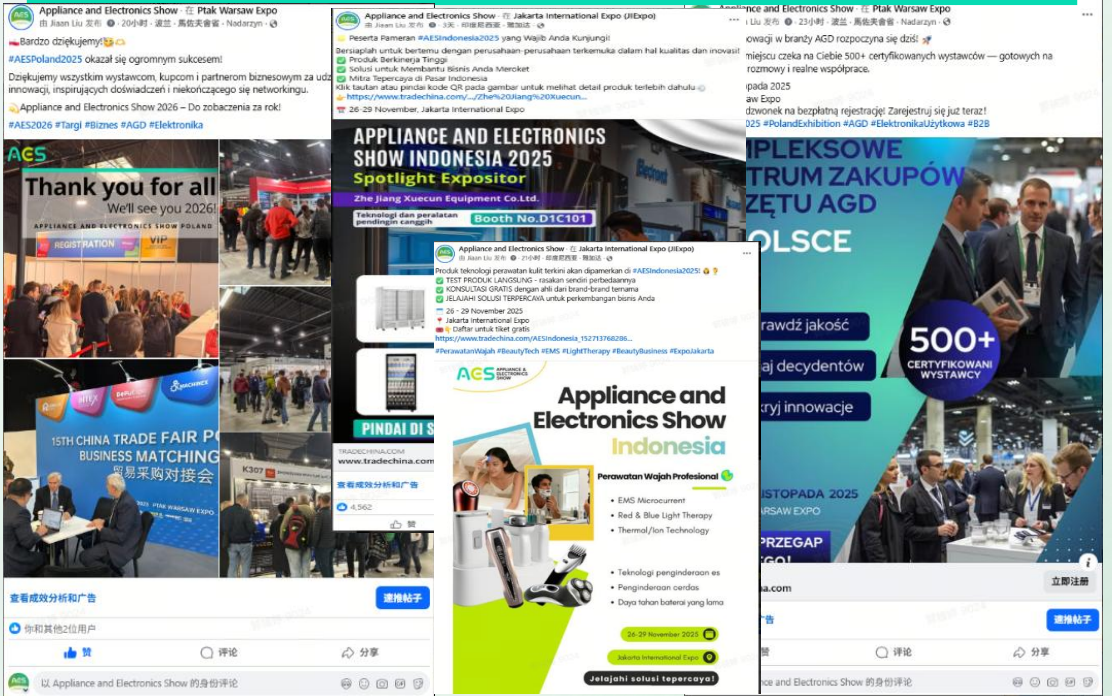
Appliance and Electronics Show · 在 Ptak Warsaw Expo
由 Jiaan Liu 发布 · 20小时 · 波兰 · 馬佐夫舍省 · Nadarzyn

Bardzo dziękujemy!

#AESPoland2025 okazał się ogromnym sukcesem!

Dziękujemy wszystkim wystawcom, kupcom i partnerom biznesowym za udz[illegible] innowacji, inspirujących doświadczeń i niekończącego się networkingu.

Appliance and Electronics Show 2026 – Do zobaczenia za rok!

#AES2026 #Targi #Biznes #AGD #Elektronika

AES
Thank you for all
We'll see you 2026!
APPLIANCE AND ELECTRONICS SHOW POLAND
REGISTRATION
VIP

15TH CHINA TRADE FAIR PO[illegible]
BUSINESS MATCHING
贸易采购对接会
K307

查看成效分析和广告
速推帖子
你和其他2位用户
赞
评论
分享
以 Appliance and Electronics Show 的身份评论

Appliance and Electronics Show · 在 Jakarta International Expo (JIExpo)
由 Jiaan Liu 发布 · 3天 · 印度尼西亚 · 雅加达

Peserta Pameran #AESIndonesia2025 yang Wajib Anda Kunjungi!

Bersiaplah untuk bertemu dengan perusahaan-perusahaan terkemuka dalam hal kualitas dan inovasi!
Produk Berkinerja Tinggi
Solusi untuk Membantu Bisnis Anda Meroket
Mitra Tepercaya di Pasar Indonesia
Klik tautan atau pindai kode QR pada gambar untuk melihat detail produk terlebih dahulu
https://www.tradechina.com/.../Zhe%20Jiang%20Xuecun...
26-29 November, Jakarta International Expo

APPLIANCE AND ELECTRONICS SHOW INDONESIA 2025
Spotlight Expositor
Zhe Jiang Xuecun Equipment Co.Ltd.
Teknologi dan peralatan pendingin canggih
Booth No.D1C101
PINDAI DI S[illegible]
TRADECHINA.COM
www.tradechina.com
查看成效分析和广告
4,562
赞

Appliance and Electronics Show · 在 Jakarta International Expo (JIExpo)
由 Jiaan Liu 发布 · 21小时 · 印度尼西亚 · 雅加达

Produk teknologi perawatan kulit terkini akan dipamerkan di #AESIndonesia2025!
TEST PRODUK LANGSUNG - rasakan sendiri perbedaannya
KONSULTASI GRATIS dengan ahli dari brand-brand ternama
JELAJAHI SOLUSI TERPERCAYA untuk perkembangan bisnis Anda
26 - 29 November 2025
Jakarta International Expo
Daftar untuk tiket gratis
https://www.tradechina.com/AESIndonesia_152713768286...
#PerawatanWajah #BeautyTech #EMS #LightTherapy #BeautyBusiness #ExpoJakarta

AES APPLIANCE & ELECTRONICS SHOW
Appliance and Electronics Show
Indonesia
Perawatan Wajah Profesional
EMS Microcurrent
Red & Blue Light Therapy
Thermal/Ion Technology
Teknologi pengindraan es
Pengindraan cerdas
Daya tahan baterai yang lama
26-29 November 2025
Jakarta International Expo
Jelajahi solusi tepercaya!

Appliance and Electronics Show · 在 Ptak Warsaw Expo
由 Jiaan Liu 发布 · 23小时 · 波兰 · 馬佐夫舍省 · Nadarzyn

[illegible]owacji w branży AGD rozpoczyna się dziś!
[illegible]miejscu czeka na Ciebie 500+ certyfikowanych wystawców — gotowych na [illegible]rozmowy i realne współprace.
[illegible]opada 2025
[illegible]w Expo
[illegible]dzwonek na bezpłatną rejestrację! Zarejestruj się już teraz!
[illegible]025 #PolandExhibition #AGD #ElektronikaUżytkowa #B2B

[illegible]PLEKSOWE
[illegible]TRUM ZAKUPÓW
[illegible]ZĘTU AGD
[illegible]OLSCE
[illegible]rawdź jakość
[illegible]aj decydentów
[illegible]kryj innowacje
500+
CERTYFIKOWANI WYSTAWCY
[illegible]ISTOPADA 2025
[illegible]W EXPO
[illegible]PRZEGAP
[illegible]EGO!
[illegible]a.com
立即注册
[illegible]广告
速推帖子
评论
分享
以 Appliance and Electronics Show 的身份评论